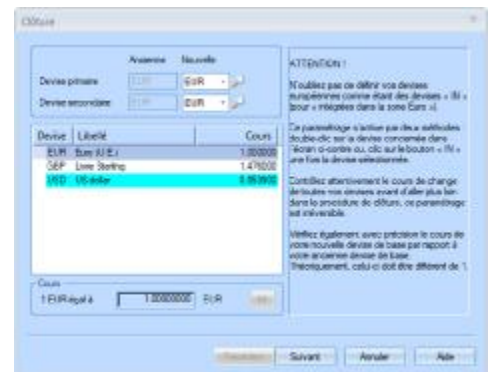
Clôture

Ancienne Nouvelle

Devise primaire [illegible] EUR

Devise secondaire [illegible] EUR

| Devise | Libellé | Cours |
|---|---|---|
| EUR | Euro (U.E.) | 1.000000 |
| GBP | Livre Sterling | 1.476000 |
| USD | US dollar | 0.853900 |

Cours
1 EUR égal à 1.00000000 EUR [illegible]

ATTENTION !

N'oubliez pas de définir vos devises européennes comme étant des devises « IN » (pour « intégrées dans la zone Euro »).

Ce paramétrage s'active par deux méthodes : double-clic sur la devise concernée dans l'écran ci-contre ou, clic sur le bouton « IN » une fois la devise sélectionnée.

Contrôlez attentivement le cours de change de toutes vos devises avant d'aller plus loin dans la procédure de clôture, ce paramétrage est irréversible.

Vérifiez également, avec précision le cours de votre nouvelle devise de base par rapport à votre ancienne devise de base. Théoriquement, celui-ci doit être différent de 1.

Précédent Suivant Annuler Aide